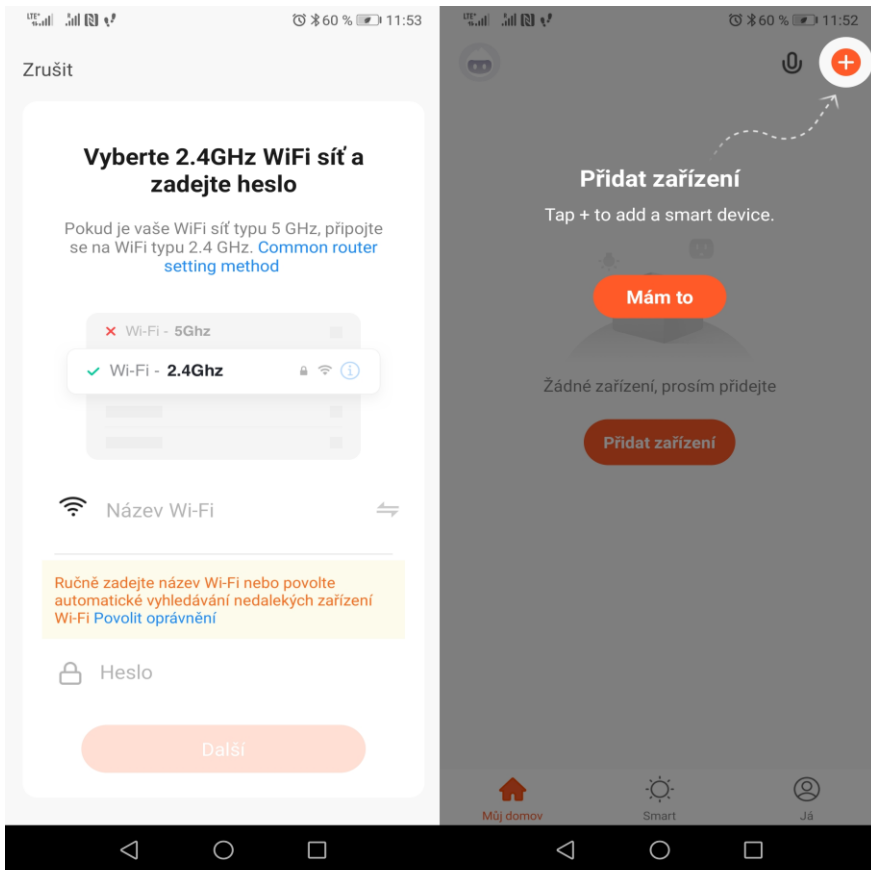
60 % 11:53

Zrušit

Vyberte 2.4GHz WiFi síť a zadejte heslo

Pokud je vaše WiFi síť typu 5 GHz, připojte se na WiFi typu 2.4 GHz. Common router setting method

Wi-Fi - 5Ghz

Wi-Fi - 2.4Ghz

Název Wi-Fi

Ručně zadejte název Wi-Fi nebo povolte automatické vyhledávání nedalekých zařízení Wi-Fi Povolit oprávnění

Heslo

Další

60 % 11:52

Přidat zařízení

Tap + to add a smart device.

Mám to

Žádné zařízení, prosím přidejte

Přidat zařízení

Můj domov

Smart

Já